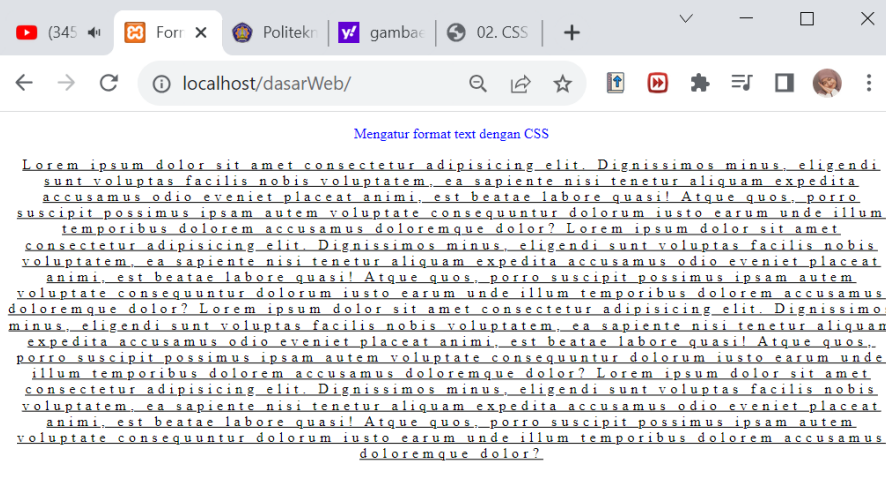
(345 Forr Politekn gambar 02. CSS

localhost/dasarWeb/

Mengatur format text dengan CSS

Lorem ipsum dolor sit amet consectetur adipisicing elit. Dignissimos minus, eligendi sunt voluptas facilis nobis voluptatem, ea sapiente nisi tenetur aliquam expedita accusamus odio eveniet placeat animi, est beatae labore quasi! Atque quos, porro suscipit possimus ipsam autem voluptate consequuntur dolorum iusto earum unde illum temporibus dolorem accusamus doloremque dolor? Lorem ipsum dolor sit amet consectetur adipisicing elit. Dignissimos minus, eligendi sunt voluptas facilis nobis voluptatem, ea sapiente nisi tenetur aliquam expedita accusamus odio eveniet placeat animi, est beatae labore quasi! Atque quos, porro suscipit possimus ipsam autem voluptate consequuntur dolorum iusto earum unde illum temporibus dolorem accusamus doloremque dolor? Lorem ipsum dolor sit amet consectetur adipisicing elit. Dignissimos minus, eligendi sunt voluptas facilis nobis voluptatem, ea sapiente nisi tenetur aliquam expedita accusamus odio eveniet placeat animi, est beatae labore quasi! Atque quos, porro suscipit possimus ipsam autem voluptate consequuntur dolorum iusto earum unde illum temporibus dolorem accusamus doloremque dolor? Lorem ipsum dolor sit amet consectetur adipisicing elit. Dignissimos minus, eligendi sunt voluptas facilis nobis voluptatem, ea sapiente nisi tenetur aliquam expedita accusamus odio eveniet placeat animi, est beatae labore quasi! Atque quos, porro suscipit possimus ipsam autem voluptate consequuntur dolorum iusto earum unde illum temporibus dolorem accusamus doloremque dolor?